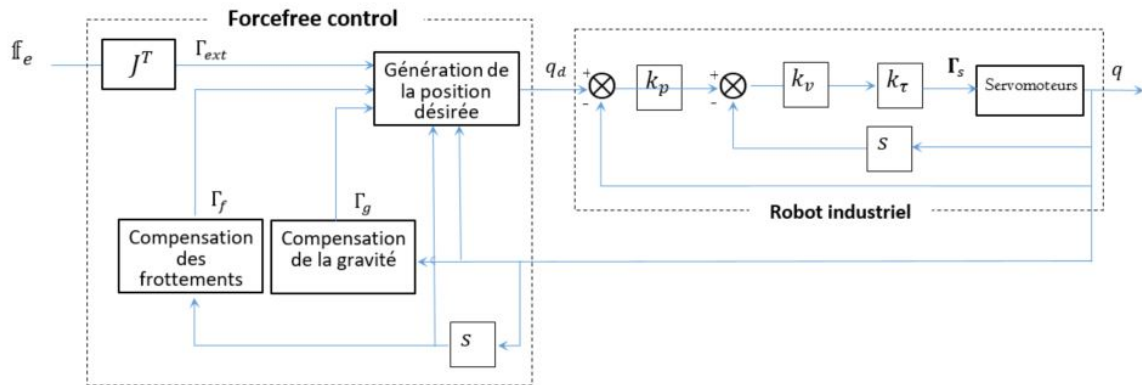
Forcefree control

$\mathbb{f}_e$

$J^T$

$\Gamma_{ext}$

Génération de la position désirée

$q_d$

$\Gamma_f$

$\Gamma_g$

Compensation des frottements

Compensation de la gravité

$s$

+

-

$k_p$

+

-

$k_v$

$k_\tau$

$\mathbf{\Gamma}_s$

Servomoteurs

$q$

$s$

Robot industriel